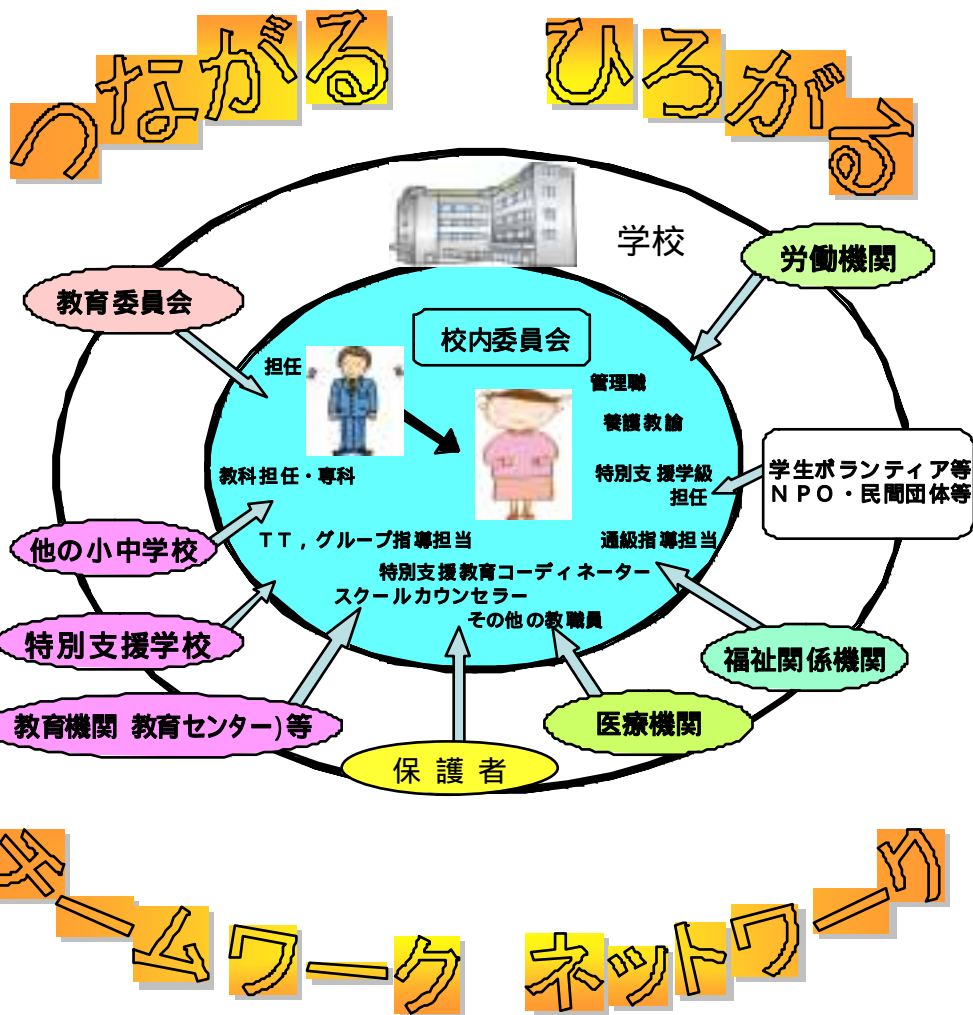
つながる　ひろがる

学校

労働機関

教育委員会

校内委員会

担任

管理職

養護教諭

教科担任・専科

特別支援学級担任

学生ボランティア等
ＮＰＯ・民間団体等

他の小中学校

ＴＴ，グループ指導担当

通級指導担当

特別支援教育コーディネーター

スクールカウンセラー

その他の教職員

特別支援学校

福祉関係機関

教育機関　教育センター)等

医療機関

保護者

チームワーク　ネットワーク